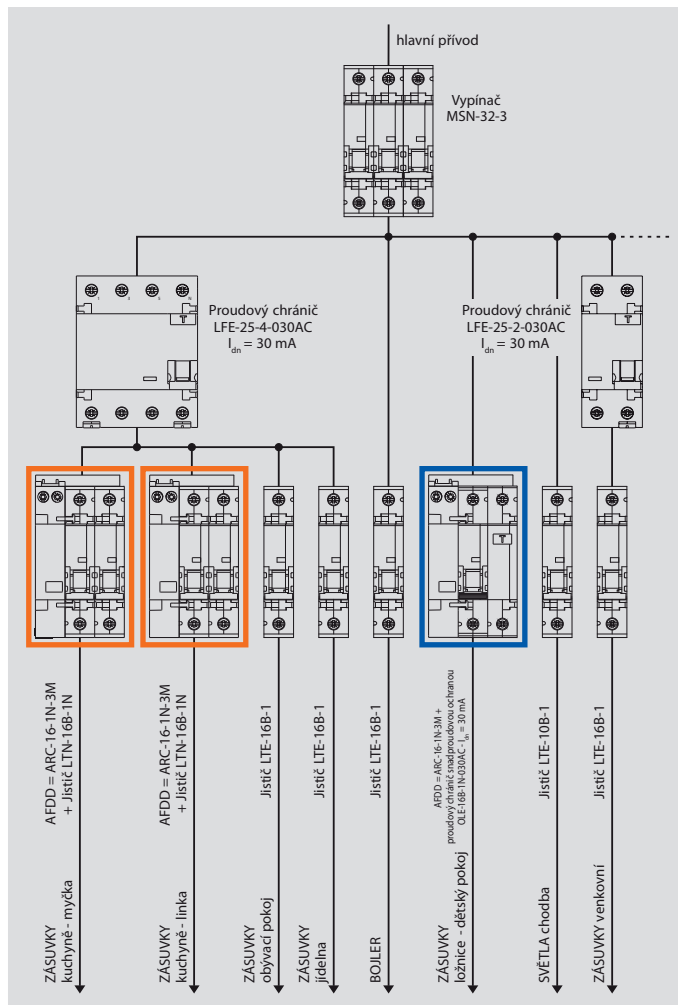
hlavní přívod

Vypínač
MSN-32-3

Proudový chránič
LFE-25-4-030AC
$I_{dn}$ = 30 mA

Proudový chránič
LFE-25-2-030AC
$I_{dn}$ = 30 mA

AFDD = ARC-16-1N-3M
+ Jistič LTN-16B-1N

AFDD = ARC-16-1N-3M
+ Jistič LTN-16B-1N

Jistič LTE-16B-1

Jistič LTE-16B-1

Jistič LTE-16B-1

AFDD = ARC-16-1N-3M +
proudový chránič s nadproudovou ochranou
OLE-16B-1N-030AC-1 $I_{dn}$ = 30 mA

Jistič LTE-10B-1

Jistič LTE-16B-1

ZÁSUVKY
kuchyně - myčka

ZÁSUVKY
kuchyně - linka

ZÁSUVKY
obývací pokoj

ZÁSUVKY
jídelna

BOJLER

ZÁSUVKY
ložnice - dětský pokoj

SVĚTLA chodba

ZÁSUVKY venkovní